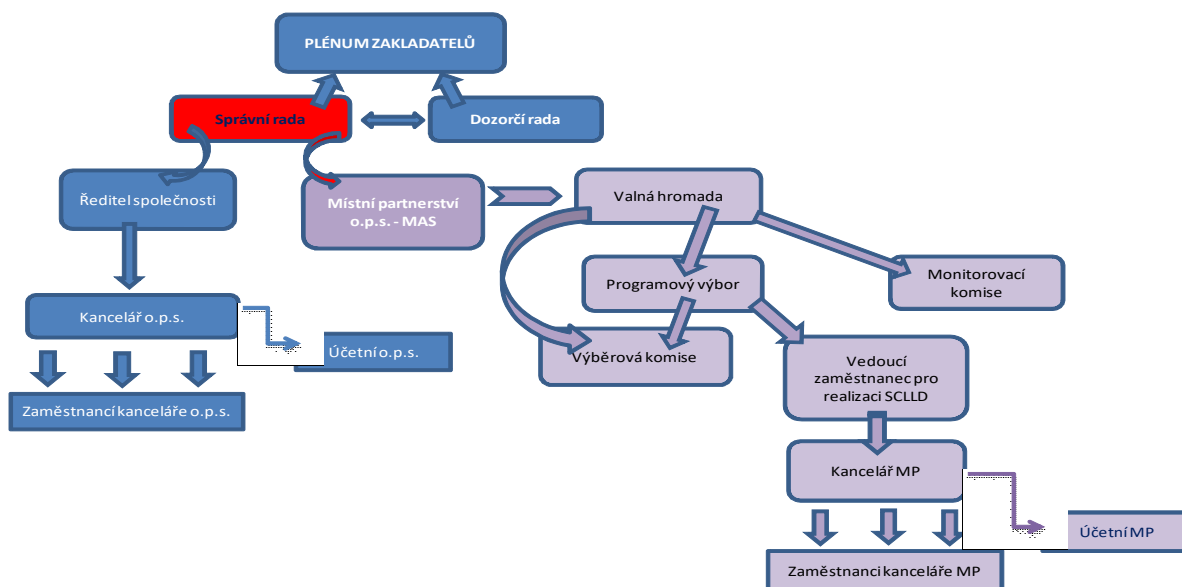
PLÉNUM ZAKLADATELŮ

Správní rada

Dozorčí rada

Ředitel společnosti

Místní partnerství o.p.s. - MAS

Valná hromada

Kancelář o.p.s.

Účetní o.p.s.

Zaměstnanci kanceláře o.p.s.

Programový výbor

Monitorovací komise

Výběrová komise

Vedoucí zaměstnanec pro realizaci SCLLD

Kancelář MP

Účetní MP

Zaměstnanci kanceláře MP